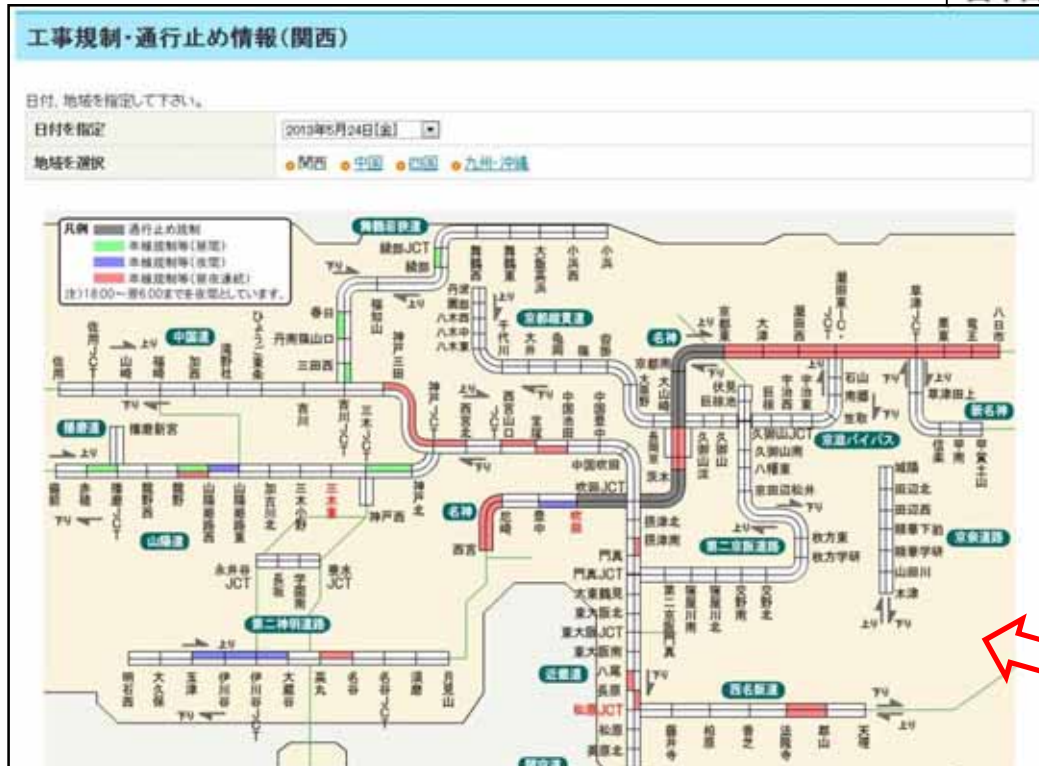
工事規制・通行止め情報(関西)

日付、地域を指定して下さい。

| 日付を指定 | 2013年5月24日[金] |
|---|---|
| 地域を選択 | 関西 中国 四国 九州・沖縄 |

凡例
通行止め規制
車線規制等(昼間)
車線規制等(夜間)
車線規制等(昼夜連続)
(注)18:00〜翌6:00までを夜間としています。

舞鶴若狭道
綾部JCT
綾部
舞鶴西
舞鶴東
大飯高浜
小浜西
小浜
丹波
園部
八木西
八木東
京都縦貫道
千代川
大井
亀岡
篠
沓掛
中国道
福知山
春日
丹南篠山口
三田西
神戸三田
吉川
吉川JCT
三木JCT
神戸JCT
西宮山口
西宮山口JCT
宝塚
中国池田
中国豊中
中国吹田
吹田JCT
佐用
佐用JCT
山崎
福崎
加西
滝野社
ひょうご東条
播磨道
播磨新宮
山陽道
龍野
赤穂
播磨JCT
龍野西
山陽姫路西
山陽姫路東
加古川北
三木小野
三木東
神戸北
神戸西
第二神明道路
永井谷JCT
布施畑
学園南
垂水JCT
明石西
大久保
玉津
伊川谷
伊川谷JCT
大蔵谷
高丸
名谷
名谷JCT
須磨
月見山
名神
西宮
尼崎
豊中
茨木
大山崎
京都南
京都東
大津
瀬田西
瀬田東JCT・
草津JCT
栗東
竜王
八日市
大山崎JCT
巨椋池
伏見
久御山JCT
久御山淀
久御山南
八幡東
京田辺松井
京田辺
宇治西
宇治東
石山
南郷
笠取
京滋バイパス
草津田上
新名神
信楽
甲南
甲賀土山
城陽
田辺北
田辺西
精華下狛
精華学研
山田川
木津
京奈道路
摂津北
摂津南
門真
門真JCT
大東鶴見
東大阪北
東大阪JCT
東大阪南
八尾
近畿道
長原
松原JCT
松原
美原北
第二京阪道路
寝屋川北
寝屋川南
交野南
交野北
枚方東
枚方学研
第二京阪門真
西名阪道
藤井寺
柏原
香芝
法隆寺
郡山
天理
阪和道
上り
下り